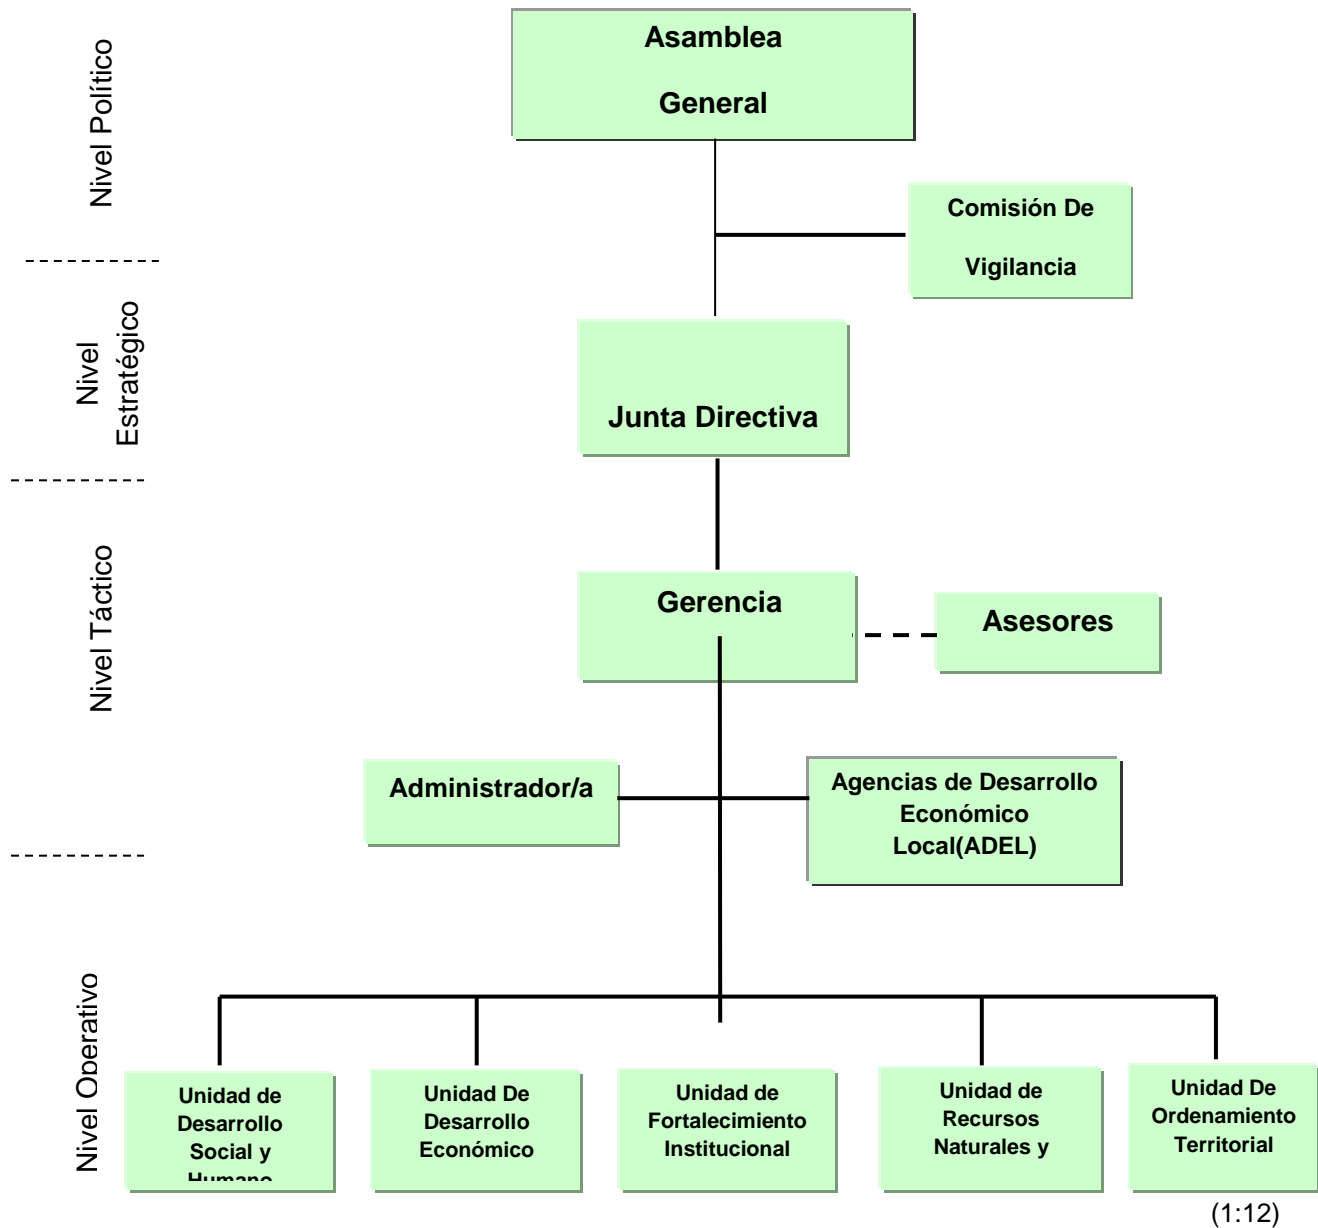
Nivel Político

Asamblea

General

Comisión De

Vigilancia

Nivel Estratégico

Junta Directiva

Nivel Táctico

Gerencia

Asesores

Administrador/a

Agencias de Desarrollo Económico Local(ADEL)

Nivel Operativo

Unidad de Desarrollo Social y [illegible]

Unidad De Desarrollo Económico

Unidad de Fortalecimiento Institucional

Unidad de Recursos Naturales y

Unidad De Ordenamiento Territorial

(1:12)